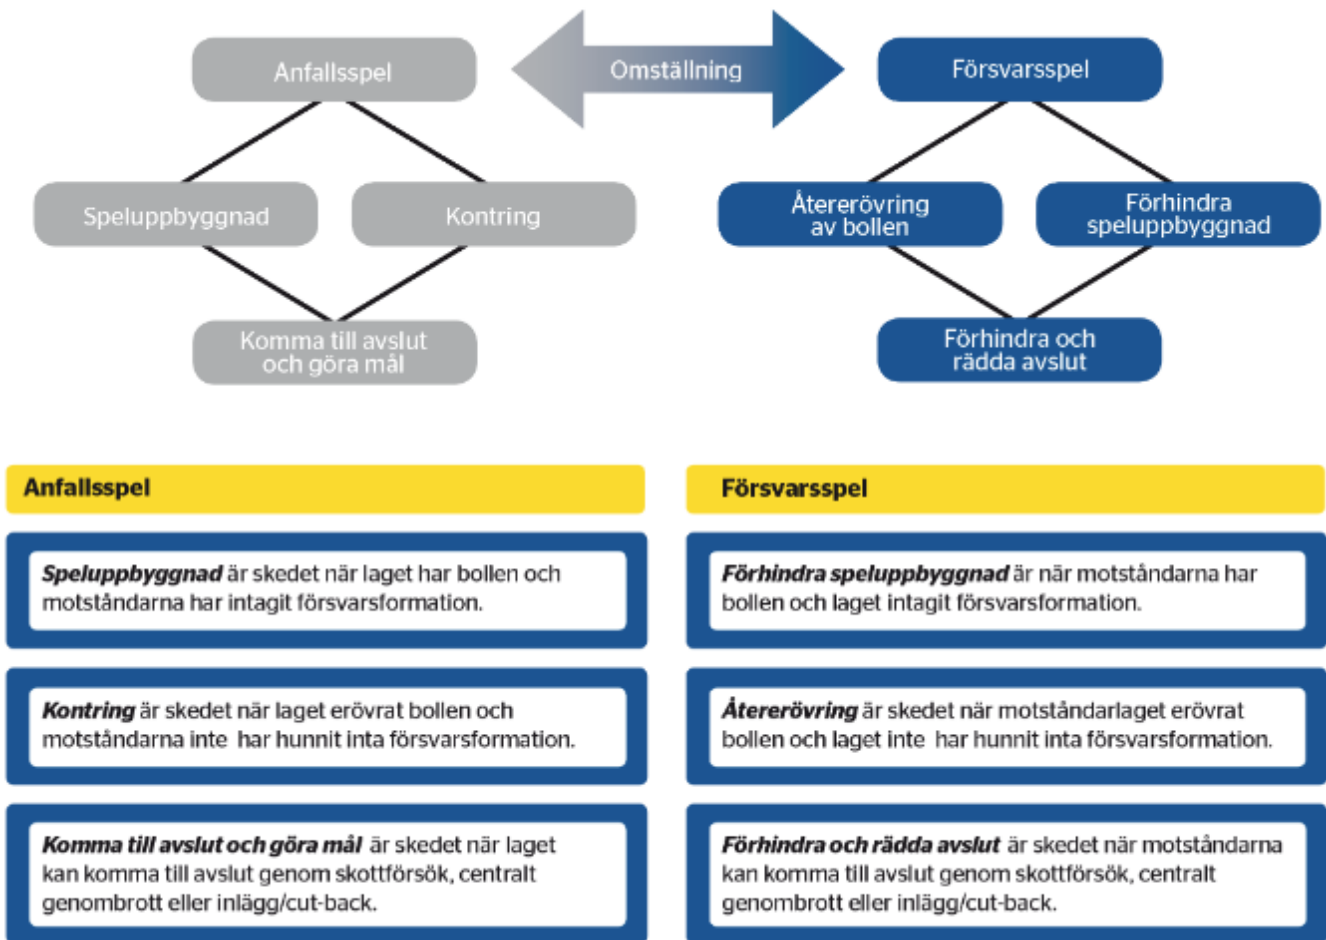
Anfallsspel

Omställning

Försvarsspel

Speluppbyggnad

Kontring

Återerövring av bollen

Förhindra speluppbyggnad

Komma till avslut och göra mål

Förhindra och rädda avslut

Anfallsspel

**Speluppbyggnad** är skedet när laget har bollen och motståndarna har intagit försvarsformation.

**Kontring** är skedet när laget erövrat bollen och motståndarna inte har hunnit inta försvarsformation.

**Komma till avslut och göra mål** är skedet när laget kan komma till avslut genom skottförsök, centralt genombrott eller inlägg/cut-back.

Försvarsspel

**Förhindra speluppbyggnad** är när motståndarna har bollen och laget intagit försvarsformation.

**Återerövring** är skedet när motståndarlaget erövrat bollen och laget inte har hunnit inta försvarsformation.

**Förhindra och rädda avslut** är skedet när motståndarna kan komma till avslut genom skottförsök, centralt genombrott eller inlägg/cut-back.